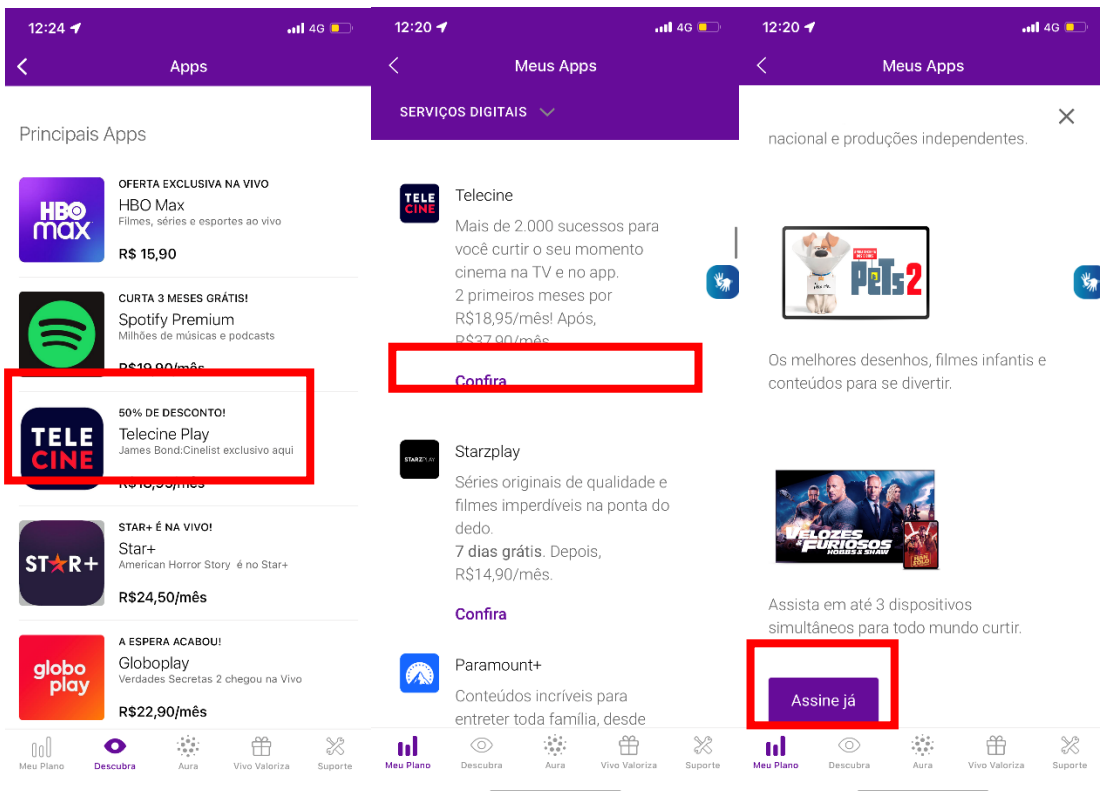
12:24 4G

Apps

Principais Apps

HBO max

OFERTA EXCLUSIVA NA VIVO
HBO Max
Filmes, séries e esportes ao vivo
R$ 15,90

CURTA 3 MESES GRÁTIS!
Spotify Premium
Milhões de músicas e podcasts
R$19,90/mês

TELE CINE

50% DE DESCONTO!
Telecine Play
James Bond:Cinelist exclusivo aqui
R$18,95/mês

ST★R+

STAR+ É NA VIVO!
Star+
American Horror Story é no Star+
R$24,50/mês

globo play

A ESPERA ACABOU!
Globoplay
Verdades Secretas 2 chegou na Vivo
R$22,90/mês

Meu Plano Descubra Aura Vivo Valoriza Suporte

12:20 4G

Meus Apps

SERVIÇOS DIGITAIS

TELE CINE

Telecine
Mais de 2.000 sucessos para você curtir o seu momento cinema na TV e no app.
2 primeiros meses por R$18,95/mês! Após, R$37,90/mês.

Confira

STARZPLAY

Starzplay
Séries originais de qualidade e filmes imperdíveis na ponta do dedo.
7 dias grátis. Depois, R$14,90/mês.

Confira

Paramount+
Conteúdos incríveis para entreter toda família, desde

Meu Plano Descubra Aura Vivo Valoriza Suporte

12:20 4G

Meus Apps

nacional e produções independentes.

PETS 2

Os melhores desenhos, filmes infantis e conteúdos para se divertir.

VELOZES & FURIOSOS HOBBS & SHAW

Assista em até 3 dispositivos simultâneos para todo mundo curtir.

Assine já

Meu Plano Descubra Aura Vivo Valoriza Suporte